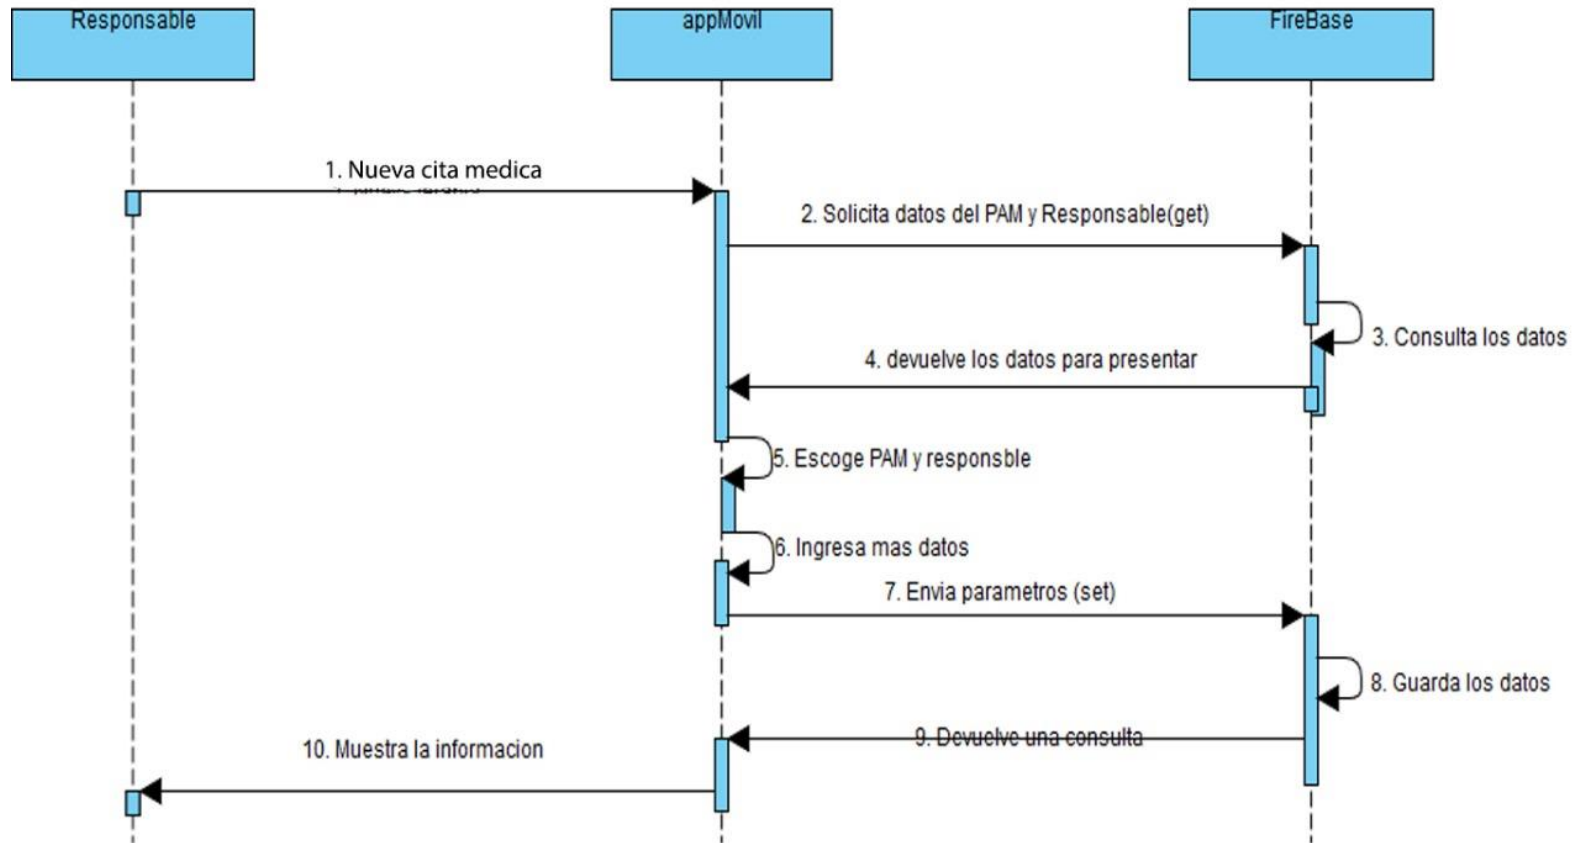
Responsable

appMovil

FireBase

1. Nueva cita medica

2. Solicita datos del PAM y Responsable(get)

3. Consulta los datos

4. devuelve los datos para presentar

5. Escoge PAM y responsble

6. Ingresa mas datos

7. Envia parametros (set)

8. Guarda los datos

9. Devuelve una consulta

10. Muestra la informacion